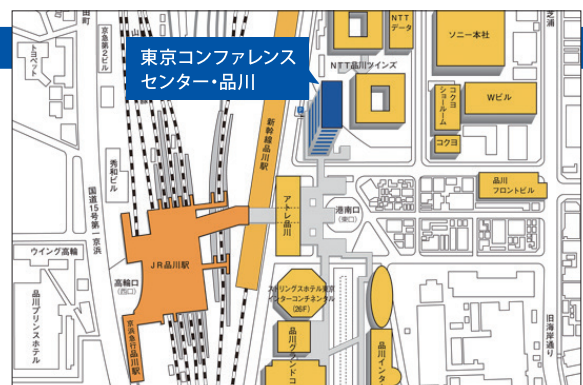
東京コンファレンスセンター・品川

田町
京急品川第2ビル
トヨペット
NTTデータ
ソニー本社
NTT品川ツインズ
新幹線品川駅
コクヨショールーム
Wビル
コクヨ
秀和ビル
国道15号第一京浜
品川フロントビル
アトレ品川
港南口
ウイング高輪
JR品川駅
高輪口
品川プリンスホテル
京浜急行品川駅
ストリングスホテル東京インターコンチネンタル
品川グランドコモンズ
品川インター
旧海岸通り
芝浦